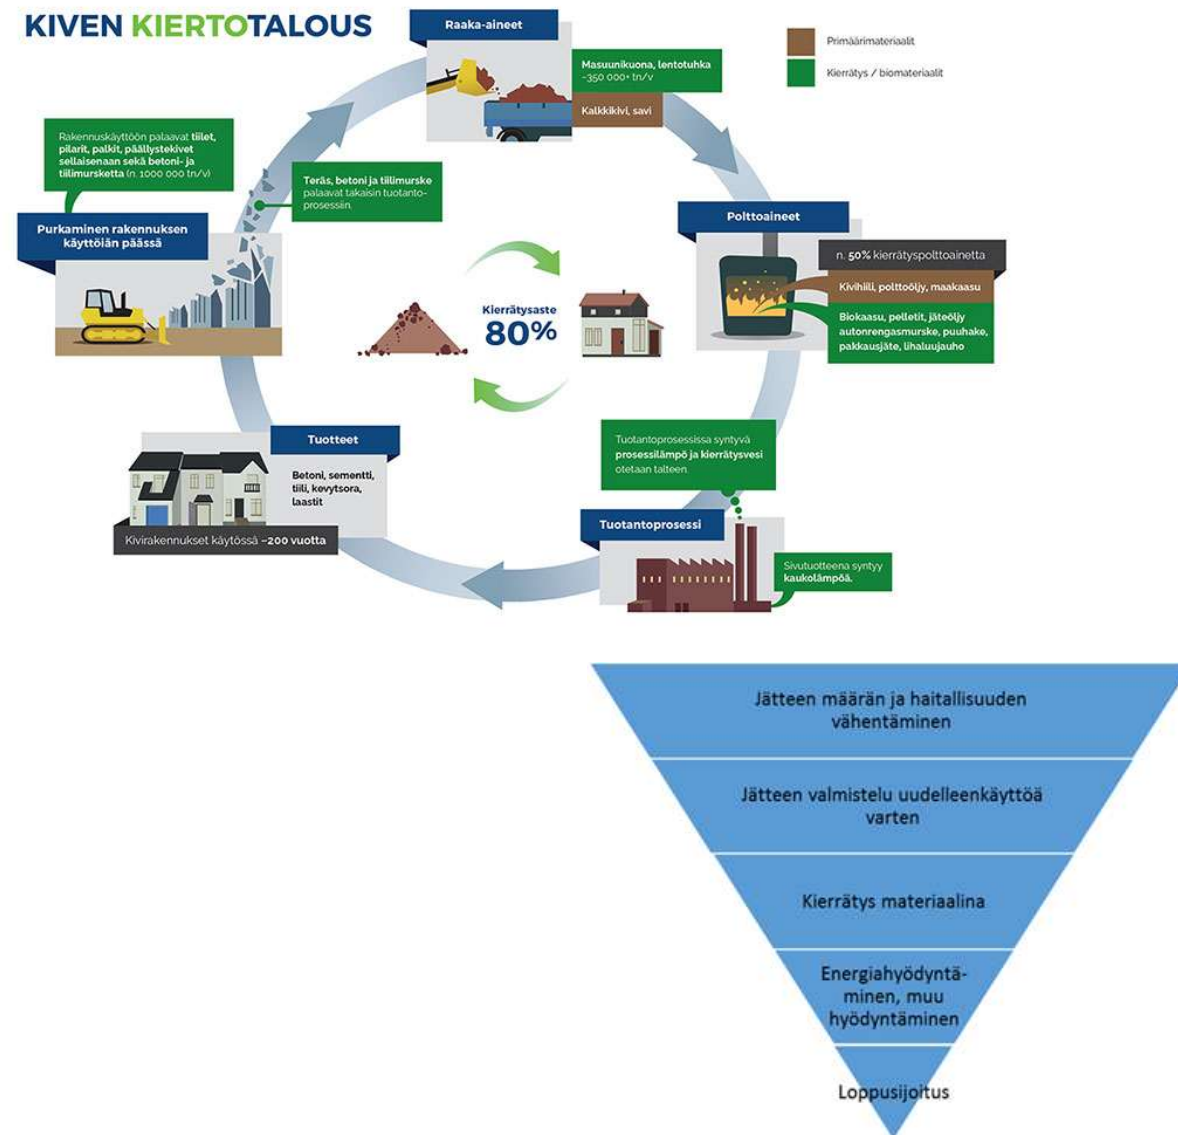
KIVEN KIERTOTALOUS

Raaka-aineet

Masuunikuona, lentotuhka ~350 000+ tn/v

Kalkkikivi, savi

Primäärimateriaalit

Kierrätys / biomateriaalit

Rakennuskäyttöön palaavat tiilet, pilarit, palkit, päällystekivet sellaisenaan sekä betoni- ja tiilimursketta (n. 1 000 000 tn/v)

Teräs, betoni ja tiilimurske palaavat takaisin tuotantoprosessiin.

Purkaminen rakennuksen käyttöiän päässä

Polttoaineet

n. 50% kierrätyspolttoainetta

Kivihiili, polttoöljy, maakaasu

Biokaasu, pelletit, jäteöljy autonrengasmurske, puuhake, pakkausjäte, lihaluujauho

Kierrätysaste
80%

Tuotteet

Betoni, sementti, tiili, kevytsora, laastit

Kivirakennukset käytössä ~200 vuotta

Tuotantoprosessissa syntyvä prosessilämpö ja kierrätysvesi otetaan talteen.

Tuotantoprosessi

Sivutuotteena syntyy kaukolämpöä.

Jätteen määrän ja haitallisuuden vähentäminen

Jätteen valmistelu uudelleenkäyttöä varten

Kierrätys materiaalina

Energiahyödyntäminen, muu hyödyntäminen

Loppusijoitus